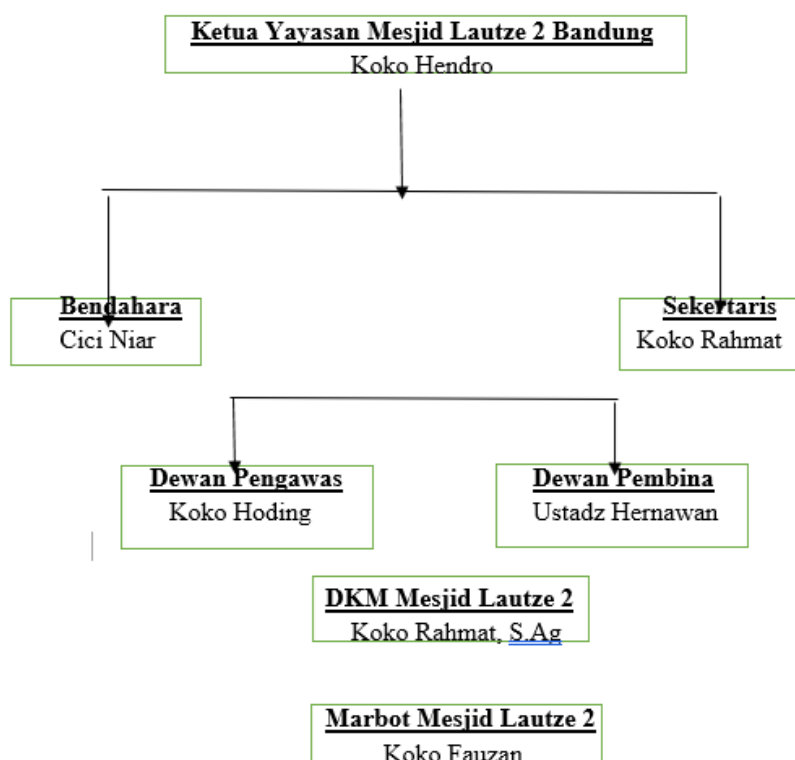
Ketua Yayasan Mesjid Lautze 2 Bandung
Koko Hendro

Bendahara
Cici Niar

Sekertaris
Koko Rahmat

Dewan Pengawas
Koko Hoding

Dewan Pembina
Ustadz Hernawan

DKM Mesjid Lautze 2
Koko Rahmat, S.Ag

Marbot Mesjid Lautze 2
Koko Fauzan